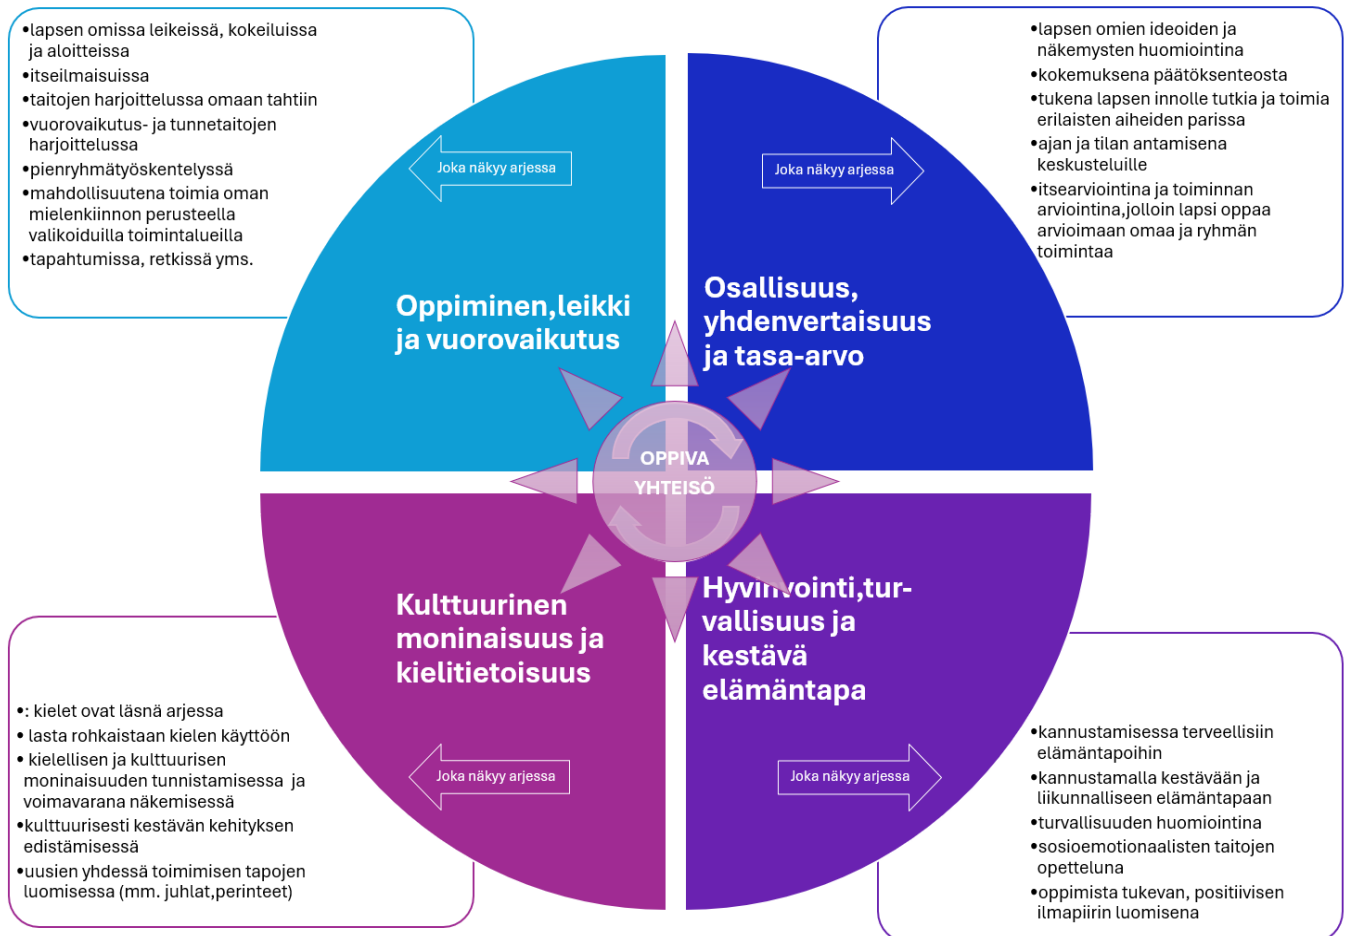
•lapsen omissa leikeissä, kokeiluissa ja aloitteissa
•itseilmaisuissa
•taitojen harjoittelussa omaan tahtiin
•vuorovaikutus- ja tunnetaitojen harjoittelussa
•pienryhmätyöskentelyssä
•mahdollisuutena toimia oman mielenkiinnon perusteella valikoiduilla toimintalueilla
•tapahtumissa, retkissä yms.

Joka näkyy arjessa

Oppiminen,leikki ja vuorovaikutus

•lapsen omien ideoiden ja näkemysten huomiointina
•kokemuksena päätöksenteosta
•tukena lapsen innolle tutkia ja toimia erilaisten aiheiden parissa
•ajan ja tilan antamisena keskusteluille
•itsearviointina ja toiminnan arviointina,jolloin lapsi oppaa arvioimaan omaa ja ryhmän toimintaa

Joka näkyy arjessa

Osallisuus, yhdenvertaisuus ja tasa-arvo

OPPIVA YHTEISÖ

Kulttuurinen moninaisuus ja kielitietoisuus

Hyvinvointi,turvallisuus ja kestävä elämäntapa

•: kielet ovat läsnä arjessa
• lasta rohkaistaan kielen käyttöön
• kielellisen ja kulttuurisen moninaisuuden tunnistamisessa ja voimavarana näkemisessä
•kulttuurisesti kestävän kehityksen edistämisessä
•uusien yhdessä toimimisen tapojen luomisessa (mm. juhlat,perinteet)

Joka näkyy arjessa

Joka näkyy arjessa

•kannustamisessa terveellisiin elämäntapoihin
•kannustamalla kestävään ja liikunnalliseen elämäntapaan
•turvallisuuden huomiointina
•sosioemotionaalisten taitojen opetteluna
•oppimista tukevan, positiivisen ilmapiirin luomisena